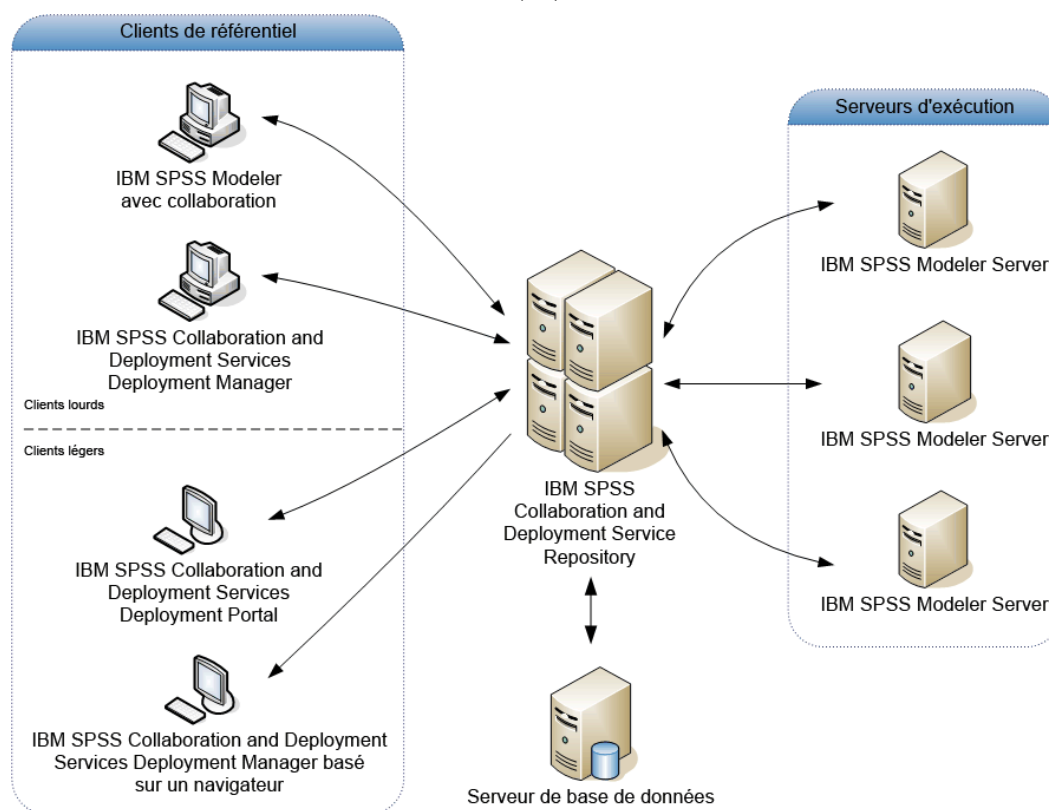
Clients de référentiel

IBM SPSS Modeler avec collaboration

IBM SPSS Collaboration and Deployment Services Deployment Manager

Clients lourds

Clients légers

IBM SPSS Collaboration and Deployment Services Deployment Portal

IBM SPSS Collaboration and Deployment Services Deployment Manager basé sur un navigateur

IBM SPSS Collaboration and Deployment Service Repository

Serveur de base de données

Serveurs d'exécution

IBM SPSS Modeler Server

IBM SPSS Modeler Server

IBM SPSS Modeler Server